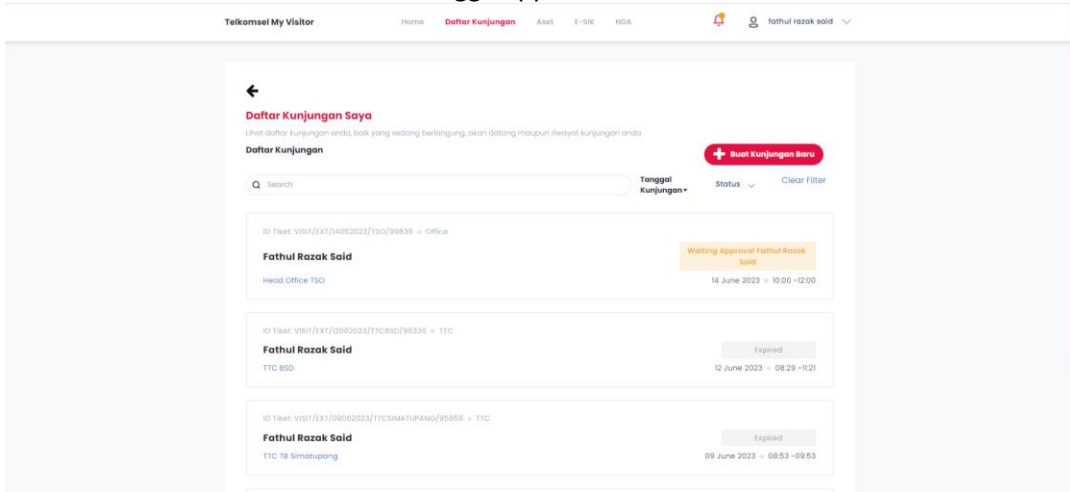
Telkomsel My Visitor
Home Daftar Kunjungan Aset E-SIK NDA
fathul razak said

Daftar Kunjungan Saya
Lihat daftar kunjungan anda, baik yang sedang berlangsung, akan datang maupun riwayat kunjungan anda
Daftar Kunjungan
Buat Kunjungan Baru
Search
Tanggal Kunjungan
Status
Clear Filter

ID Tiket: VISIT/EXT/14062023/TSO/99839 » Office
Fathul Razak Said
Head Office TSO
Waiting Approval Fathul Razak Said
14 June 2023 » 10:00 -12:00

ID Tiket: VISIT/EXT/12062023/TTCBSD/96336 » TTC
Fathul Razak Said
TTC BSD
Expired
12 June 2023 » 08:29 -11:21

ID Tiket: VISIT/EXT/09062023/TTCSIMATUPANG/95856 » TTC
Fathul Razak Said
TTC TB Simatupang
Expired
09 June 2023 » 08:53 -09:53